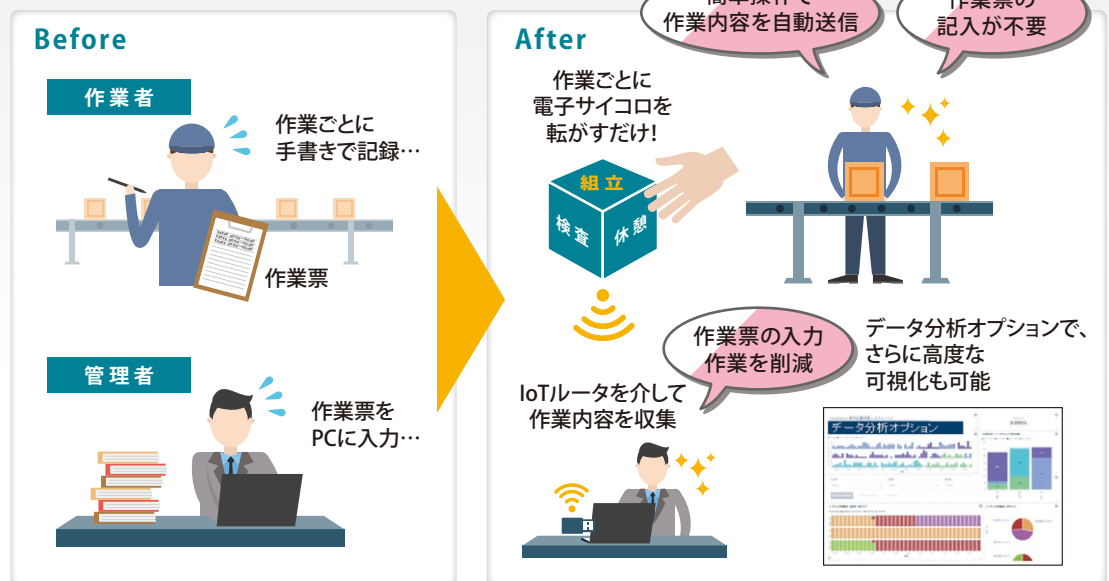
Before

作業者

作業ごとに
手書きで記録…

作業票

管理者

作業票を
PCに入力…

After

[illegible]作業内容を自動送信

作業票の記入が不要

作業ごとに
電子サイコロを
転がすだけ!

組立
検査
休憩

作業票の入力
作業を削減

データ分析オプションで、
さらに高度な
可視化も可能

IoTルータを介して
作業内容を収集

データ分析オプション